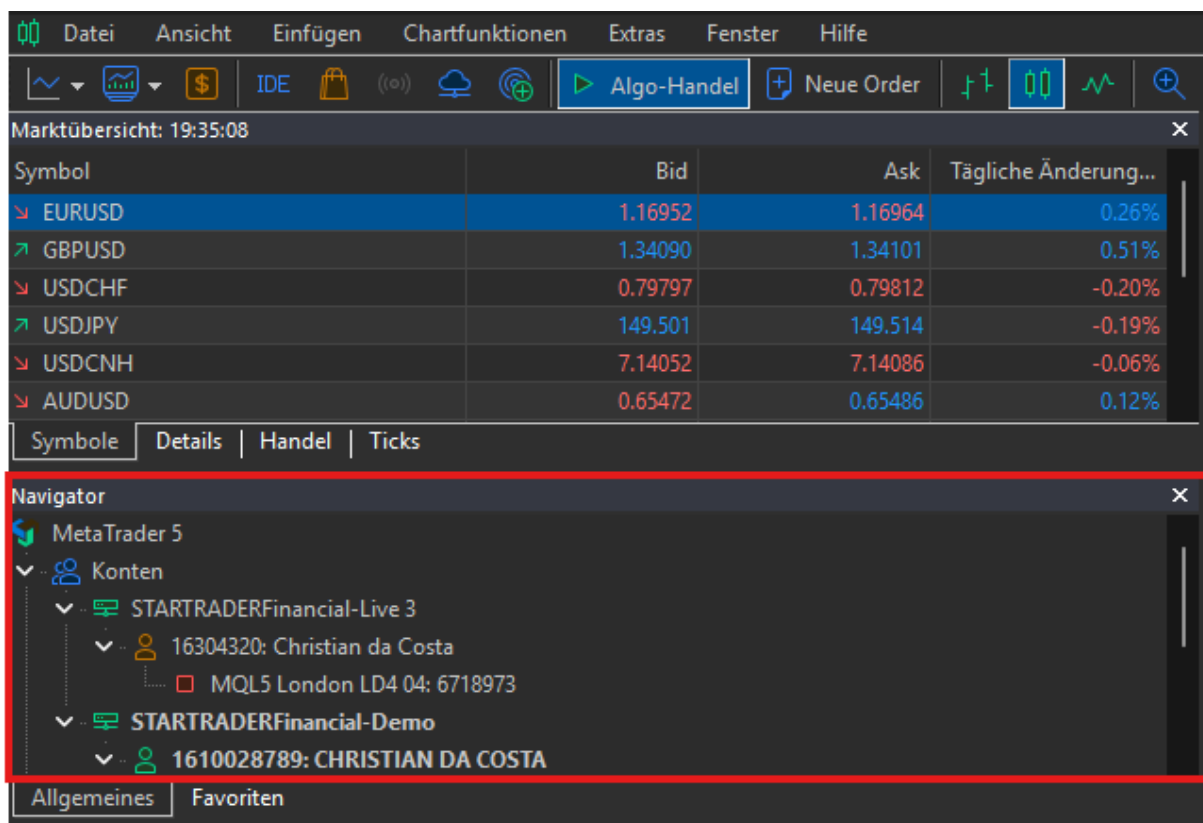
Datei Ansicht Einfügen Chartfunktionen Extras Fenster Hilfe

IDE Algo-Handel Neue Order

Marktübersicht: 19:35:08

| Symbol | Bid | Ask | Tägliche Änderung... |
|---|---|---|---|
| EURUSD | 1.16952 | 1.16964 | 0.26% |
| GBPUSD | 1.34090 | 1.34101 | 0.51% |
| USDCHF | 0.79797 | 0.79812 | -0.20% |
| USDJPY | 149.501 | 149.514 | -0.19% |
| USDCNH | 7.14052 | 7.14086 | -0.06% |
| AUDUSD | 0.65472 | 0.65486 | 0.12% |

Symbole | Details | Handel | Ticks

Navigator

MetaTrader 5
Konten
STARTRADERFinancial-Live 3
16304320: Christian da Costa
MQL5 London LD4 04: 6718973
STARTRADERFinancial-Demo
1610028789: CHRISTIAN DA COSTA

Allgemeines Favoriten